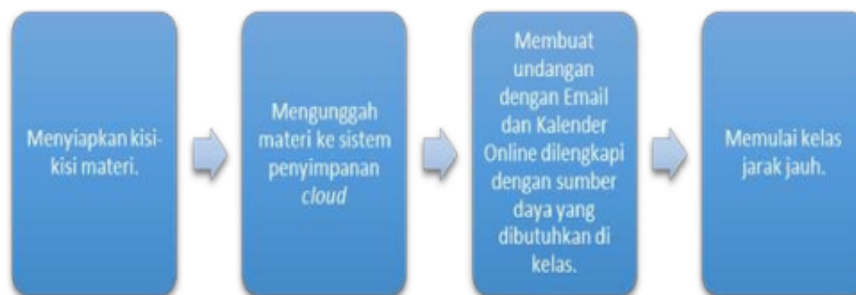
Menyiapkan kisi-kisi materi.

Mengunggah materi ke sistem penyimpanan *cloud*

Membuat undangan dengan Email dan Kalender Online dilengkapi dengan sumber daya yang dibutuhkan di kelas.

Memulai kelas jarak jauh.